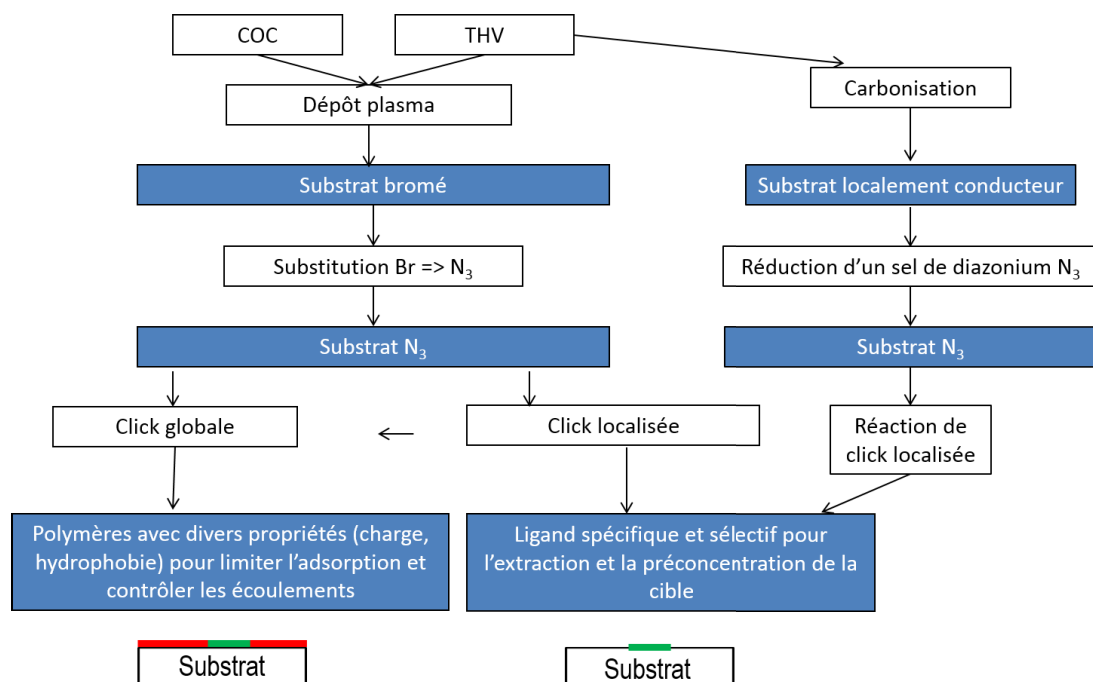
COC

THV

Dépôt plasma

Carbonisation

Substrat bromé

Substrat localement conducteur

Substitution Br => $N_3$

Réduction d'un sel de diazonium $N_3$

Substrat $N_3$

Substrat $N_3$

Click globale

Click localisée

Réaction de click localisée

Polymères avec divers propriétés (charge, hydrophobie) pour limiter l'adsorption et contrôler les écoulements

Ligand spécifique et sélectif pour l'extraction et la préconcentration de la cible

Substrat

Substrat